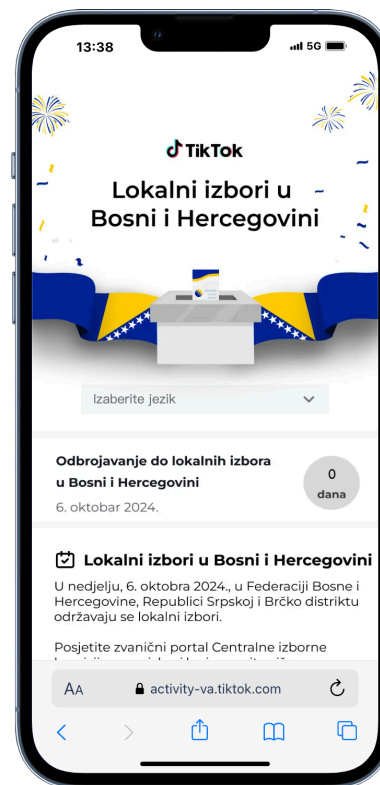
13:38
5G

TikTok

Lokalni izbori u Bosni i Hercegovini

Izaberite jezik

Odbrojavanje do lokalnih izbora u Bosni i Hercegovini

0
dana

6. oktobar 2024.

Lokalni izbori u Bosni i Hercegovini

U nedjelju, 6. oktobra 2024., u Federaciji Bosne i Hercegovine, Republici Srpskoj i Brčko distriktu održavaju se lokalni izbori.

Posjetite zvanični portal Centralne izborne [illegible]

AA activity-va.tiktok.com